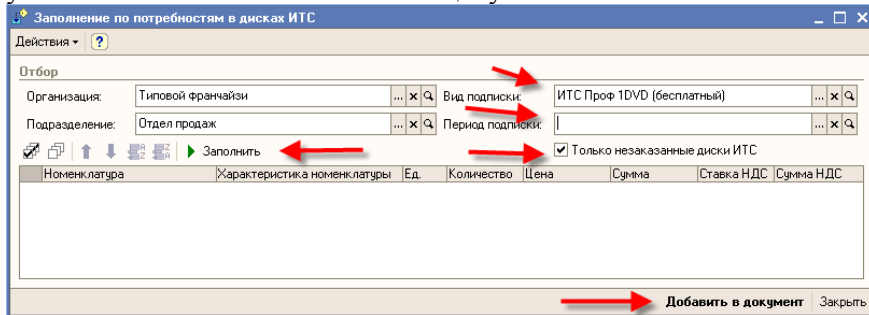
Заполнение по потребностям в дисках ИТС

Действия ▾ ?

Отбор

Организация: Типовой франчайзи

Вид подписки: ИТС Проф 1DVD (бесплатный)

Подразделение: Отдел продаж

Период подписки:

Заполнить

Только незаказанные диски ИТС

| Номенклатура | Характеристика номенклатуры | Ед. | Количество | Цена | Сумма | Ставка НДС | Сумма НДС |
|---|---|---|---|---|---|---|---|

Добавить в документ | Закрыть